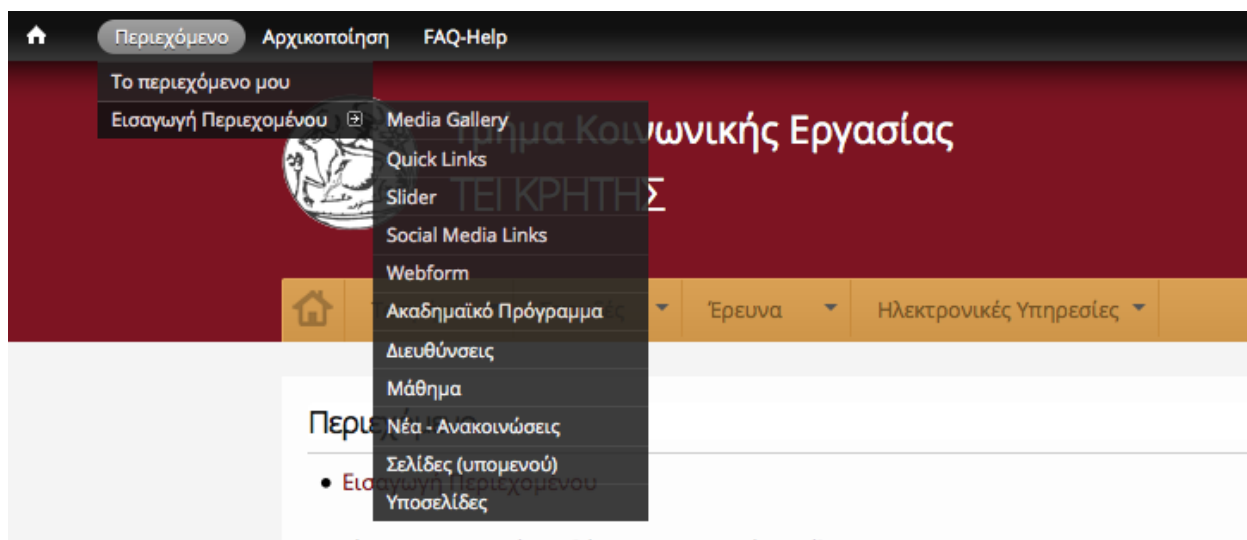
Περιεχόμενο Αρχικοποίηση FAQ-Help

Το περιεχόμενό μου
Εισαγωγή Περιεχομένου

Media Gallery
Quick Links
Slider
Social Media Links
Webform
Ακαδημαϊκό Πρόγραμμα
Διευθύνσεις
Μάθημα
Νέα - Ανακοινώσεις
Σελίδες (υπομενού)
Υποσελίδες

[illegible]ωνικής Εργασίας
ΤΕΙ ΚΡΗΤΗΣ

Έρευνα
Ηλεκτρονικές Υπηρεσίες

Περιε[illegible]

• Εισ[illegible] Περιεχομένου